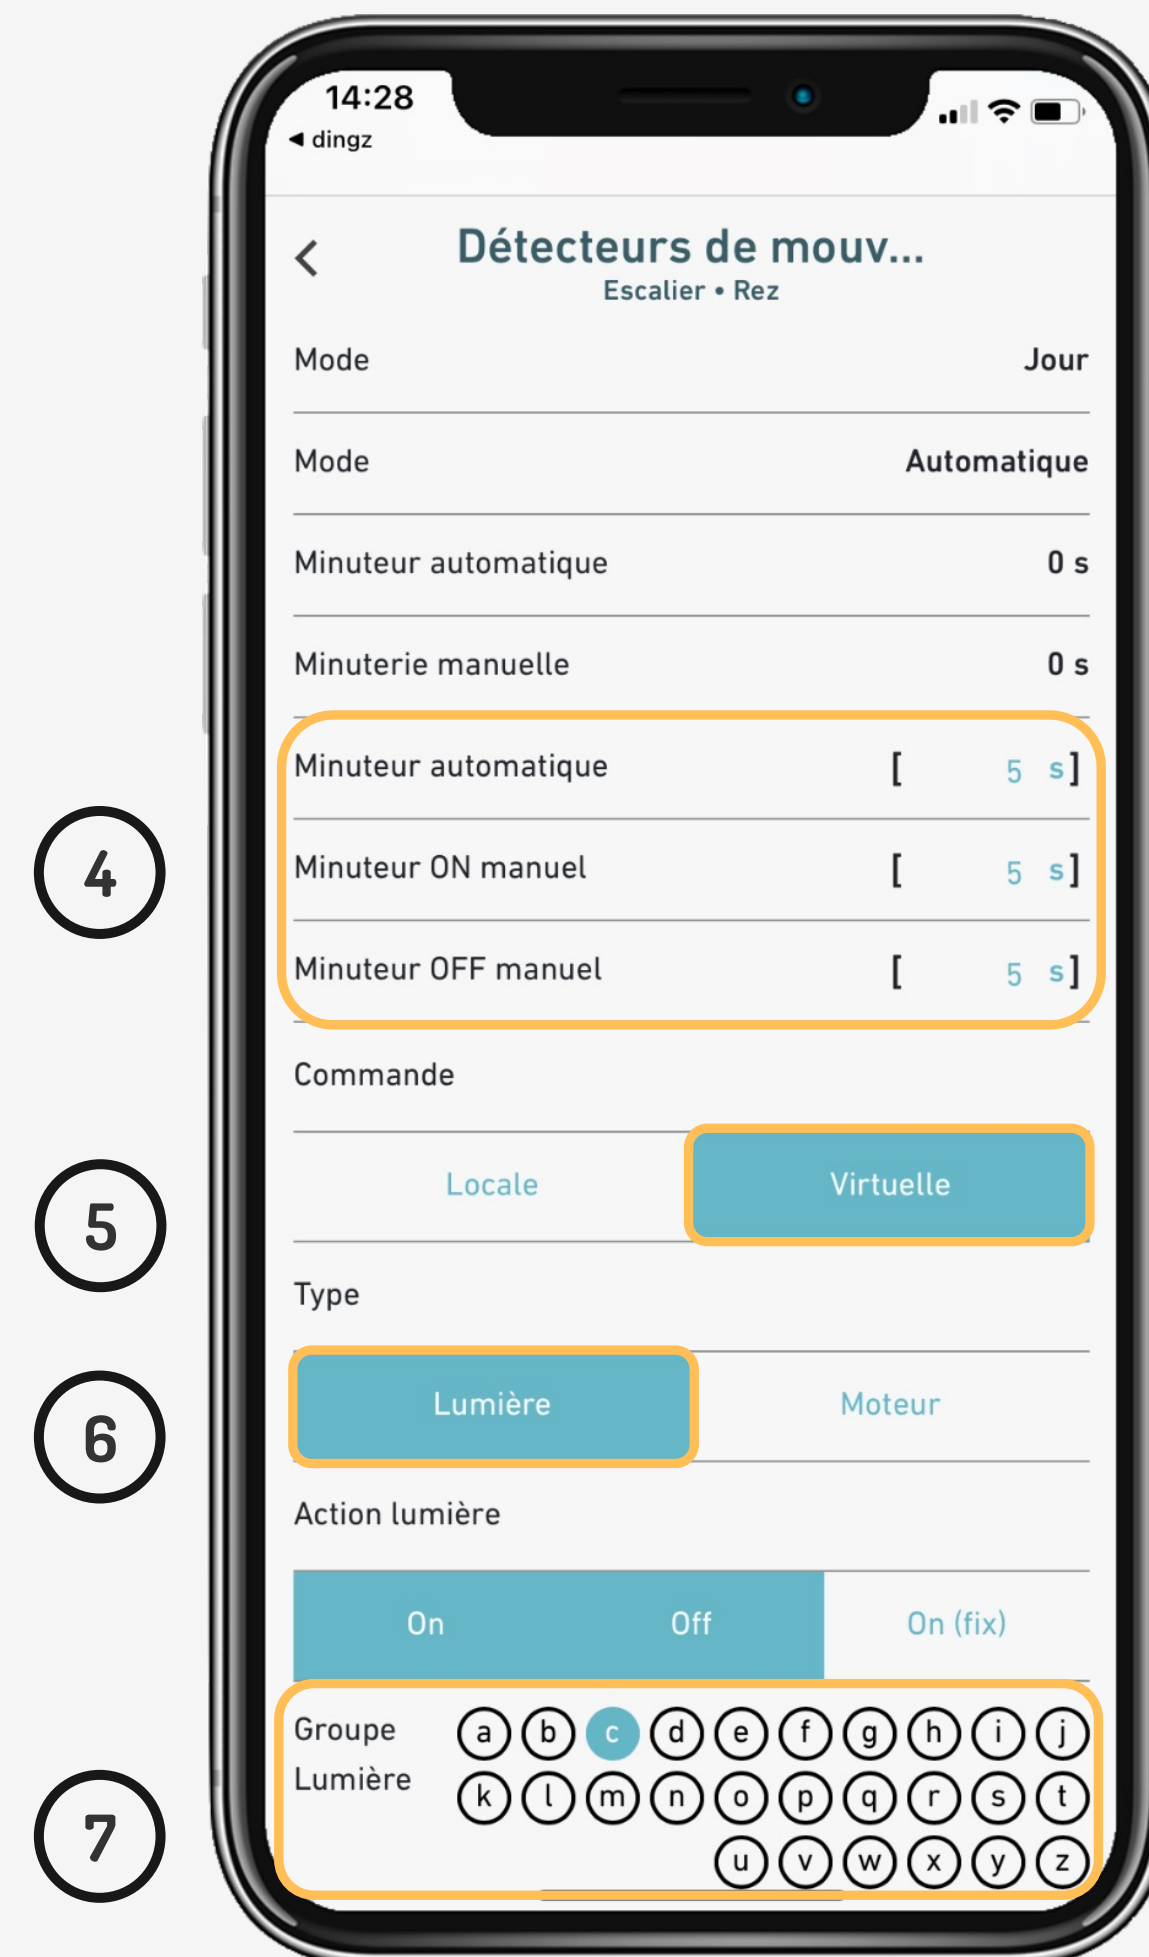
14:28
◂ dingz

<
Détecteurs de mouv...
Escalier • Rez

Mode Jour

Mode Automatique

Minuteur automatique 0 s

Minuterie manuelle 0 s

Minuteur automatique [ 5 s]

4

Minuteur ON manuel [ 5 s]

Minuteur OFF manuel [ 5 s]

Commande

Locale Virtuelle

5

Type

Lumière Moteur

6

Action lumière

On Off On (fix)

Groupe Lumière

a b c d e f g h i j
k l m n o p q r s t
u v w x y z

7